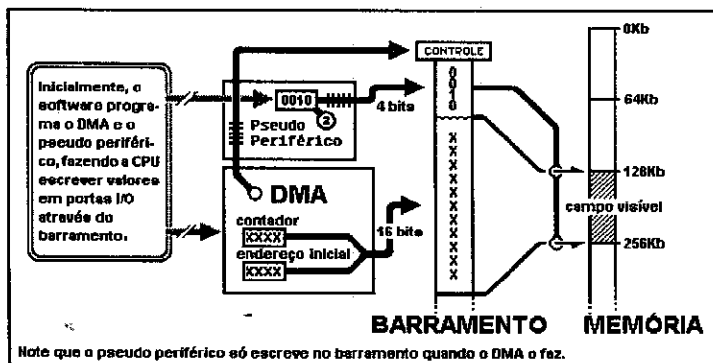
Inicialmente, o software programa o DMA e o pseudo periférico, fazendo a CPU escrever valores em portas I/O através do barramento.

0010

2

Pseudo Periférico

4 bits

CONTROLE

0
0
1
0

X
X
X
X
X
X
X
X
X
X
X
X

DMA

contador

XXXX

endereço inicial

XXXX

16 bits

0Kb

64Kb

128Kb

campo visível

256Kb

BARRAMENTO

MEMÓRIA

Note que o pseudo periférico só escreve no barramento quando o DMA o faz.